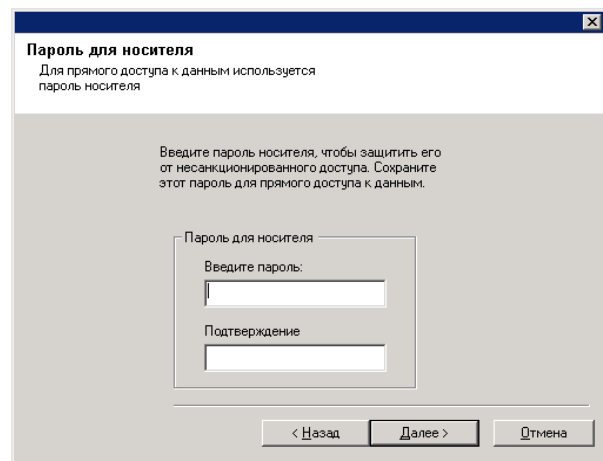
Пароль для носителя
Для прямого доступа к данным используется пароль носителя

Введите пароль носителя, чтобы защитить его от несанкционированного доступа. Сохраните этот пароль для прямого доступа к данным.

Пароль для носителя

Введите пароль:

Подтверждение

< Назад
Далее >
Отмена